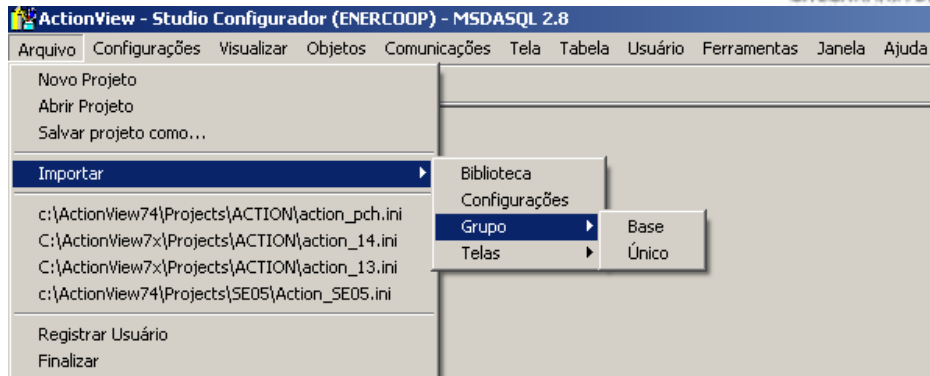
ActionView - Studio Configurador (ENERCOOP) - MSDASQL 2.8

Arquivo Configurações Visualizar Objetos Comunicações Tela Tabela Usuário Ferramentas Janela Ajuda

Novo Projeto
Abrir Projeto
Salvar projeto como...

Importar

c:\ActionView74\Projects\ACTION\action_pch.ini
C:\ActionView7x\Projects\ACTION\action_14.ini
C:\ActionView7x\Projects\ACTION\action_13.ini
c:\ActionView74\Projects\SE05\Action_SE05.ini

Registrar Usuário
Finalizar

Biblioteca
Configurações
Grupo
Telas

Base
Único